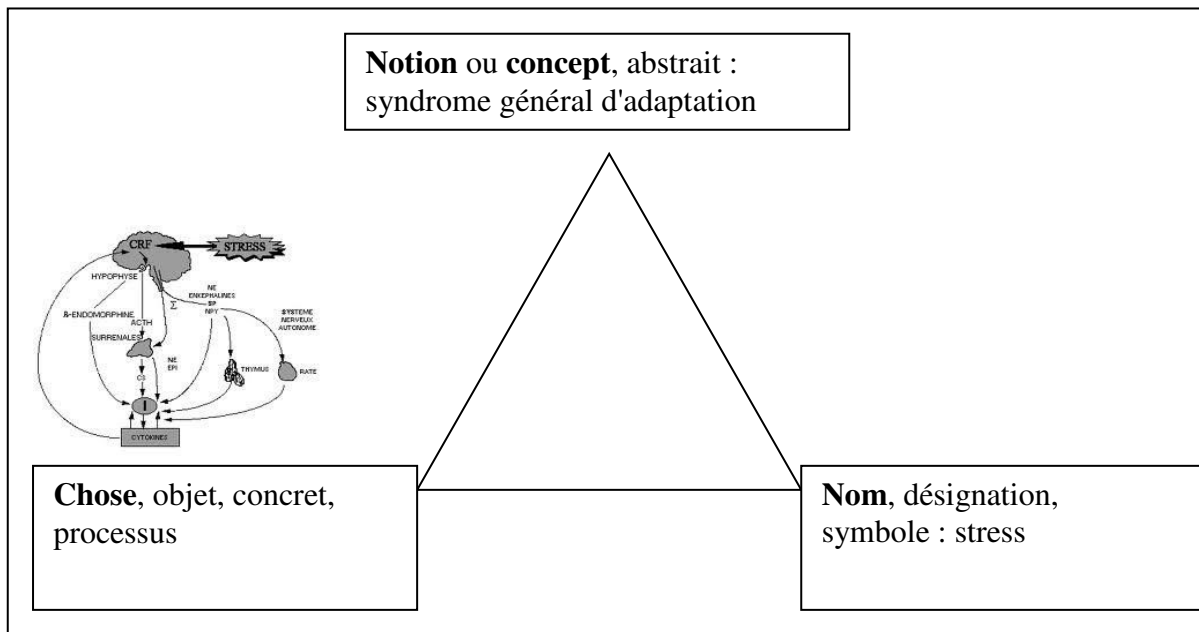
**Notion** ou **concept**, abstrait : syndrome général d'adaptation

CRF
STRESS
HYPOPHYSE
NE
ENKEPHALINES
SP
NPY
$\Sigma$
ß-ENDOMORPHINE
ACTH
SYSTEME NERVEUX AUTONOME
SURRENALES
NE
EPI
CS
THYMUS
RATE
I
CYTOKINES

**Chose**, objet, concret, processus

**Nom**, désignation, symbole : stress